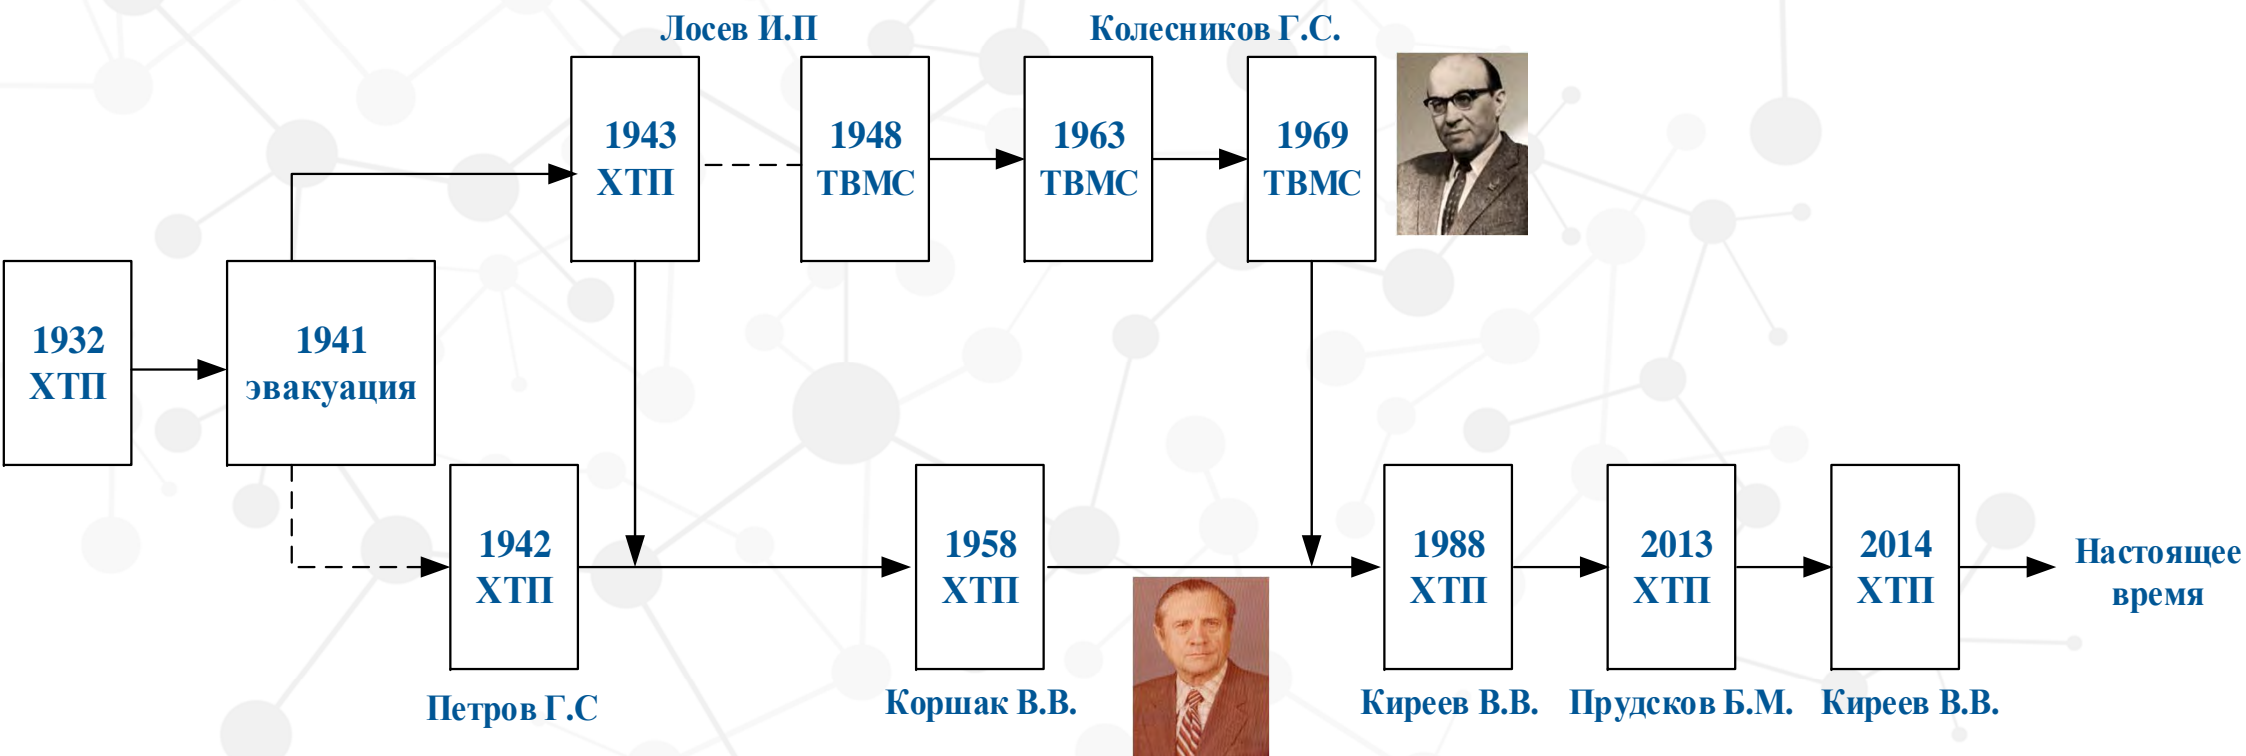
Лосев И.П

Колесников Г.С.

1943 ХТП

1948 ТВМС

1963 ТВМС

1969 ТВМС

1932 ХТП

1941 эвакуация

1942 ХТП

1958 ХТП

1988 ХТП

2013 ХТП

2014 ХТП

Настоящее время

Петров Г.С

Коршак В.В.

Киреев В.В.

Прудсков Б.М.

Киреев В.В.